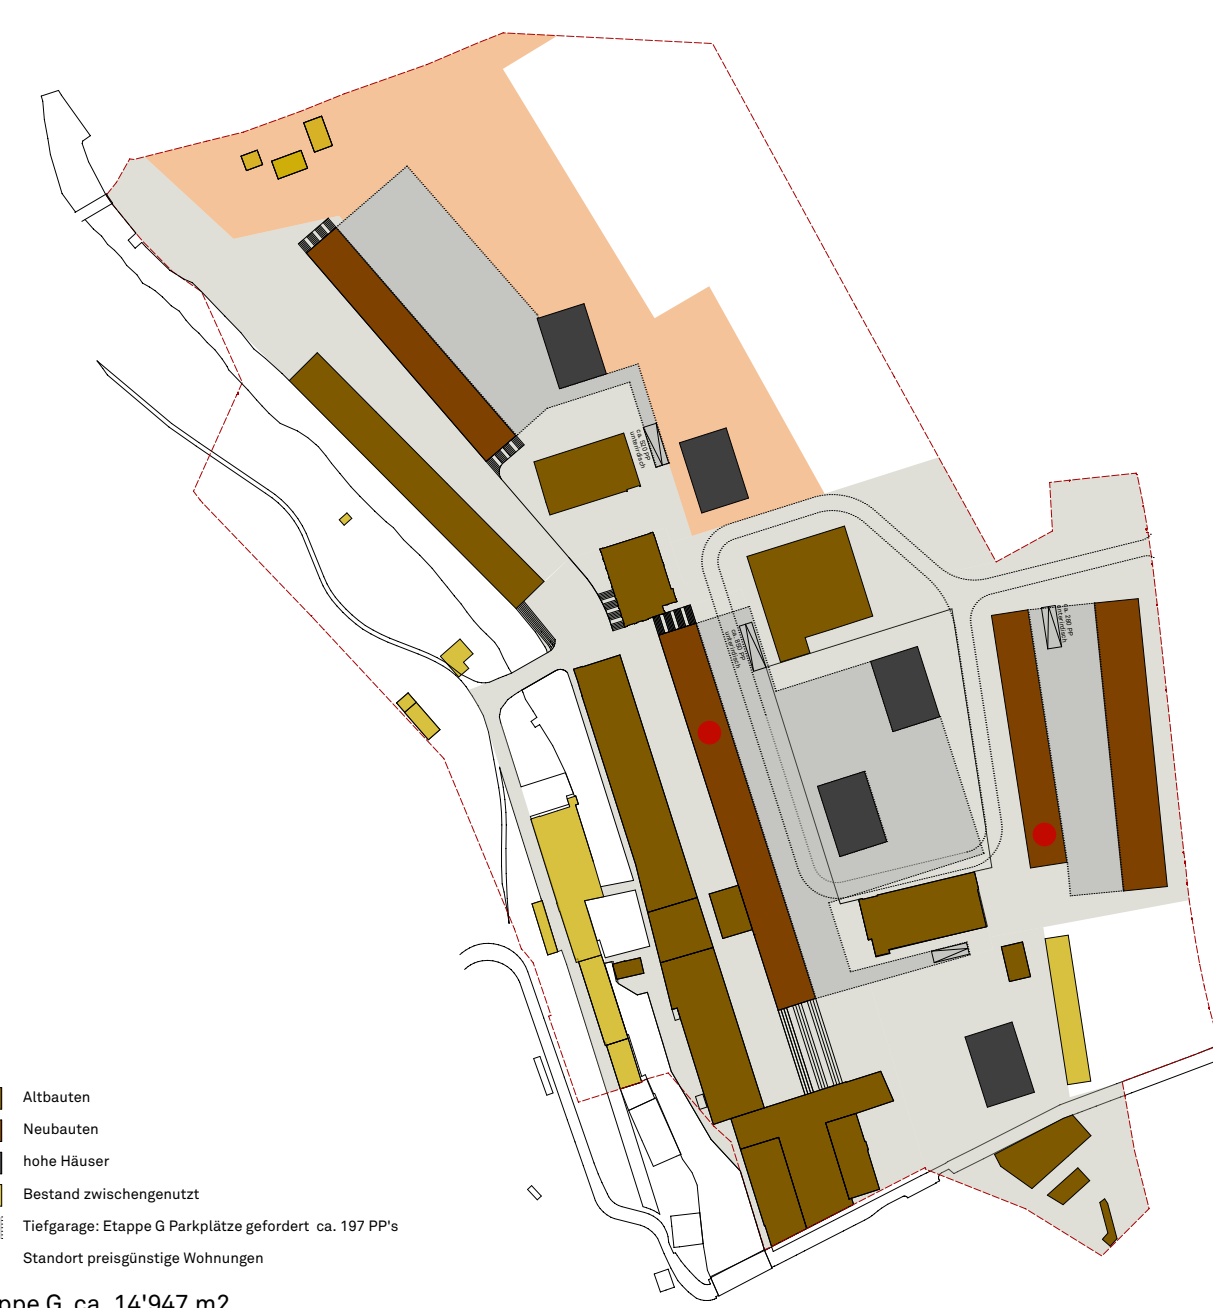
ca. 60 PP unterirdisch

ca. 80 PP unterirdisch

ca. 280 PP unterirdisch

Altbauten

Neubauten

hohe Häuser

Bestand zwischengenutzt

Tiefgarage: Etappe G Parkplätze gefordert ca. 197 PP's

Standort preisgünstige Wohnungen

ppe G ca. 14'947 m2